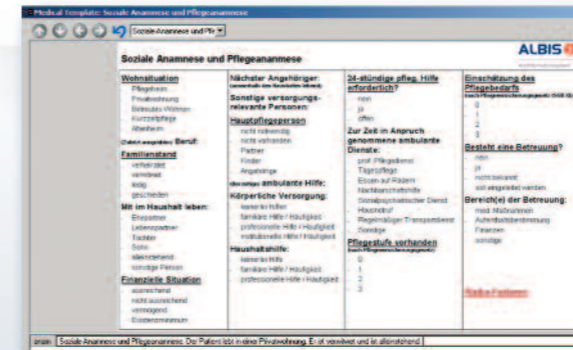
Medical Template: Soziale Anamnese und Pflegeanamnese

Soziale Anamnese und Pflegeanamnese

ALBIS

Wohnsituation
Pflegeheim
Privatwohnung
Betreutes Wohnen
Kurzzeitpflege
Altenheim

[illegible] Beruf:

Familienstand
verheiratet
verwitwet
ledig
geschieden

Mit im Haushalt leben:
Ehepartner
Lebenspartner
Tochter
Sohn
alleinstehend
sonstige Person

Finanzielle Situation
ausreichend
nicht ausreichend
vermögend
Existenzminimum

Nächster Angehöriger:
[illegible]

Sonstige versorgungsrelevante Personen:

Hauptpflegeperson
nicht notwendig
nicht vorhanden
Partner
Kinder
Angehörige

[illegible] ambulante Hilfe:

Körperliche Versorgung:
keine/allein
familiäre Hilfe / Hautpflege
professionelle Hilfe / Hautpflege
institutionelle Hilfe / Hautpflege

Haushaltshilfe:
keine/allein
familiäre Hilfe / Haushalt
professionelle Hilfe / Haushalt

24-stündige pfleg. Hilfe erforderlich?
nein
ja
offen

Zur Zeit in Anspruch genommene ambulante Dienste:
prof. Pflegedienst
Tagespflege
Essen auf Rädern
Nachbarschaftshilfe
Sozialpsychiatrischer Dienst
Hausnotruf
Regelmäßiger Transportdienst
Sonstige

Pflegestufe vorhanden
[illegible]
0
1
2
3

Einschätzung des Pflegebedarfs
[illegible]
0
1
2
3

Besteht eine Betreuung?
nein
ja
nicht bekannt
soll eingeleitet werden

Bereich(e) der Betreuung:
med. Maßnahmen
Aufenthaltsbestimmung
Finanzen
sonstige

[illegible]

Soziale Anamnese und Pflegeanamnese: Der Patient lebt in einer Privatwohnung. Er ist verwitwet und ist alleinstehend